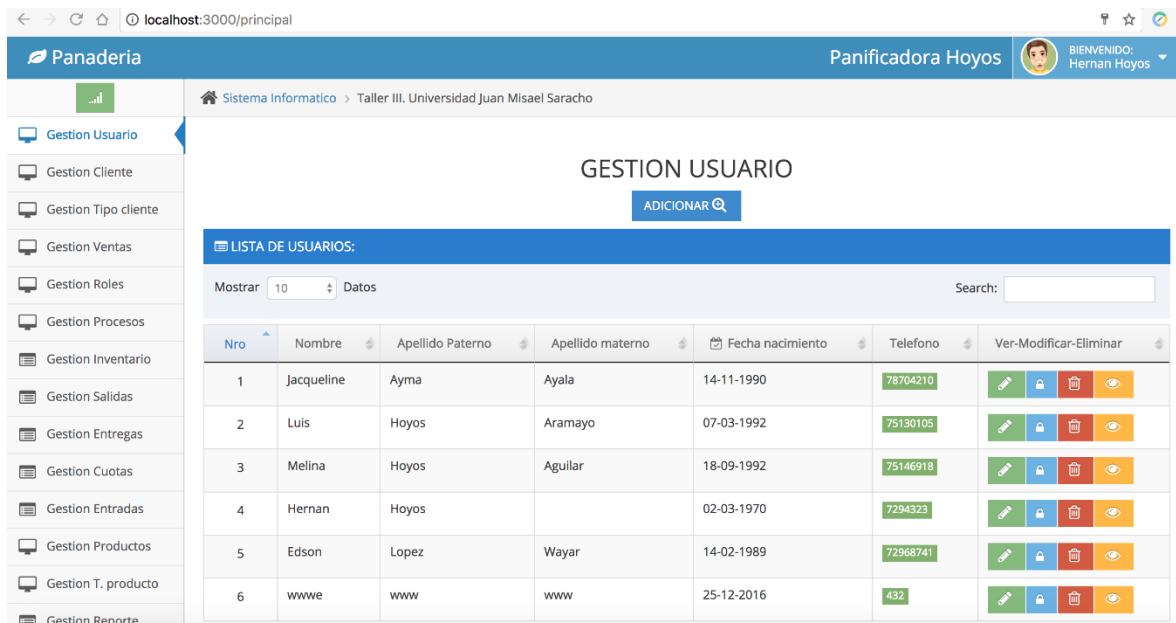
localhost:3000/principal

Panaderia

Panificadora Hoyos

BIENVENIDO:
Hernan Hoyos

Gestion Usuario
Gestion Cliente
Gestion Tipo cliente
Gestion Ventas
Gestion Roles
Gestion Procesos
Gestion Inventario
Gestion Salidas
Gestion Entregas
Gestion Cuotas
Gestion Entradas
Gestion Productos
Gestion T. producto
Gestion Reporte

Sistema Informatico > Taller III. Universidad Juan Misael Saracho

GESTION USUARIO

ADICIONAR

LISTA DE USUARIOS:

Mostrar 10 Datos

Search:

| Nro | Nombre | Apellido Paterno | Apellido materno | Fecha nacimiento | Telefono | Ver-Modificar-Eliminar |
|---|---|---|---|---|---|---|
| 1 | Jacqueline | Ayma | Ayala | 14-11-1990 | 78704210 | |
| 2 | Luis | Hoyos | Aramayo | 07-03-1992 | 75130105 | |
| 3 | Melina | Hoyos | Aguilar | 18-09-1992 | 75146918 | |
| 4 | Hernan | Hoyos | | 02-03-1970 | 7294323 | |
| 5 | Edson | Lopez | Wayar | 14-02-1989 | 72968741 | |
| 6 | wwwe | www | www | 25-12-2016 | 432 | |